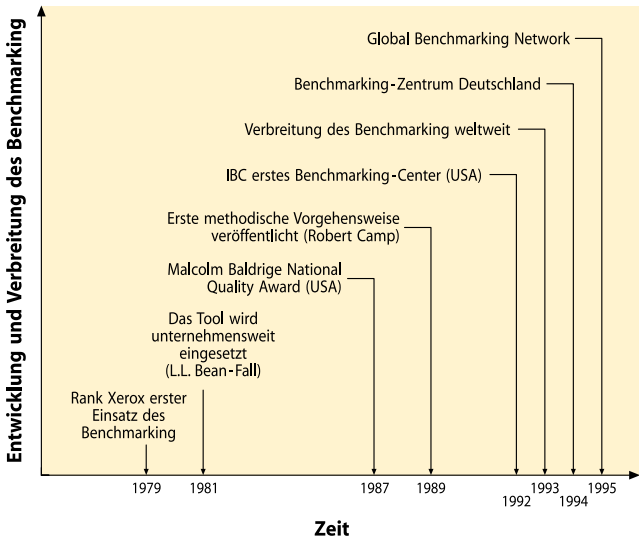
Entwicklung und Verbreitung des Benchmarking

Global Benchmarking Network

Benchmarking-Zentrum Deutschland

Verbreitung des Benchmarking weltweit

IBC erstes Benchmarking-Center (USA)

Erste methodische Vorgehensweise veröffentlicht (Robert Camp)

Malcolm Baldrige National Quality Award (USA)

Das Tool wird unternehmensweit eingesetzt (L.L. Bean-Fall)

Rank Xerox erster Einsatz des Benchmarking

1979
1981
1987
1989
1992
1993
1994
1995

Zeit